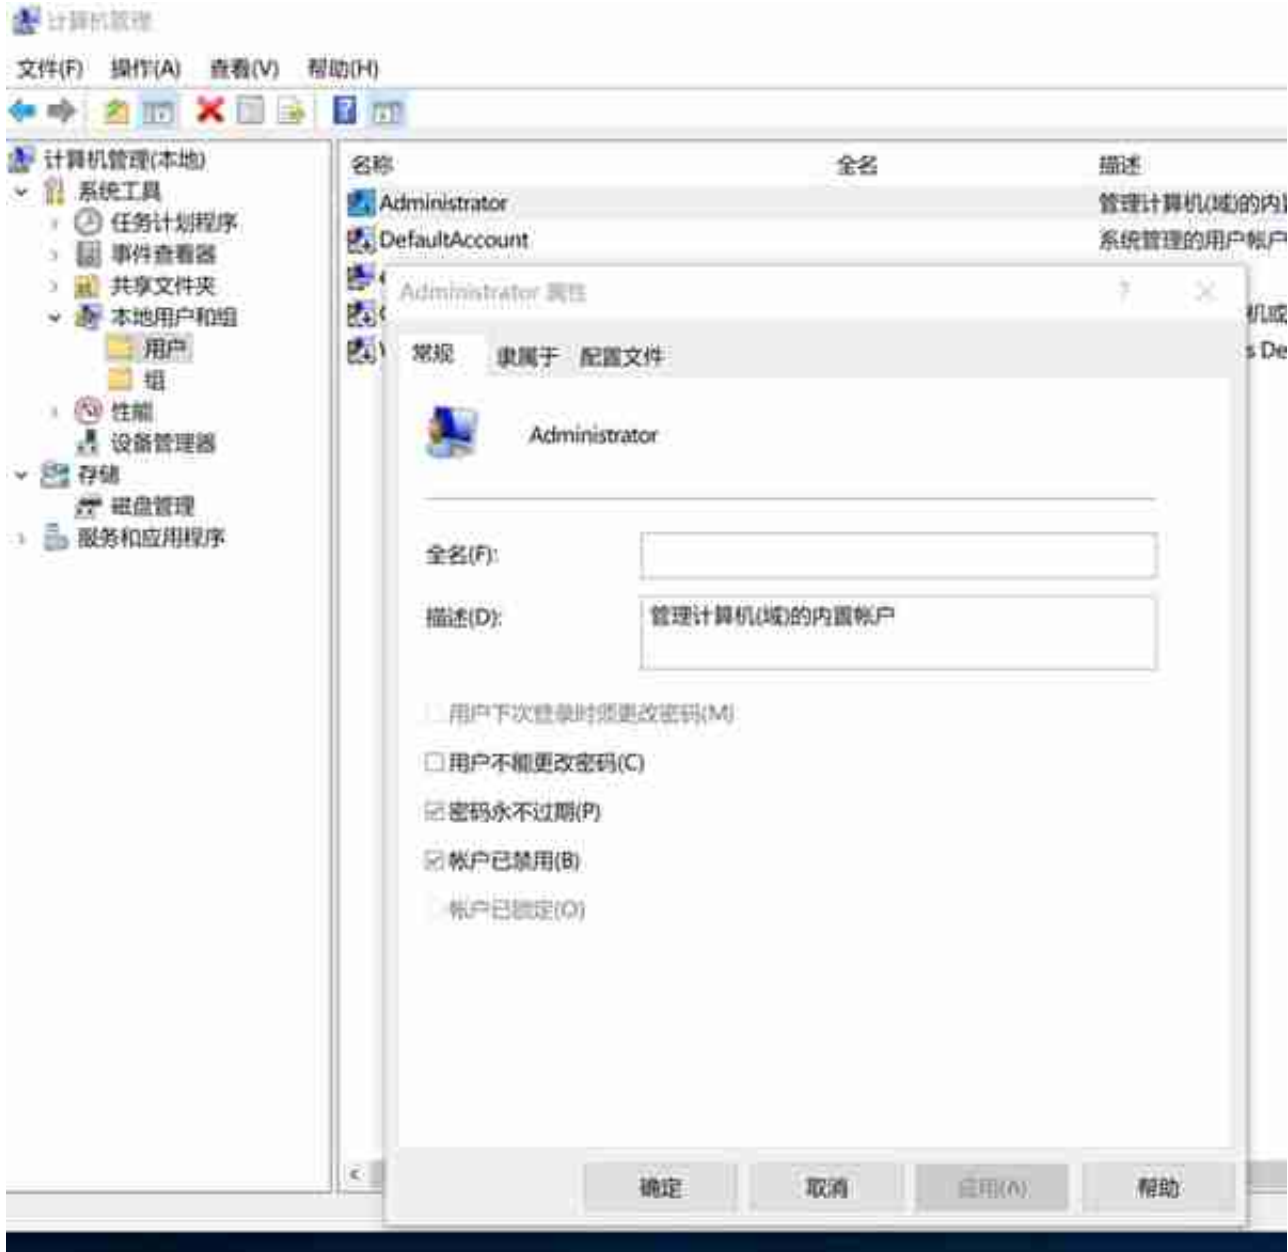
计算机管理

文件(F) 操作(A) 查看(V) 帮助(H)

计算机管理(本地)
系统工具
任务计划程序
事件查看器
共享文件夹
本地用户和组
用户
组
性能
设备管理器
存储
磁盘管理
服务和应用程序

| 名称 | 全名 | 描述 |
|---|---|---|
| Administrator | | 管理计算机(域)的内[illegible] |
| DefaultAccount | | 系统管理的用户帐户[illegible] |

Administrator 属性

常规 隶属于 配置文件

Administrator

全名(F):

描述(D): 管理计算机(域)的内置帐户

用户下次登录时须更改密码(M)

用户不能更改密码(C)

密码永不过期(P)

帐户已禁用(B)

帐户已锁定(O)

确定 取消 应用(A) 帮助